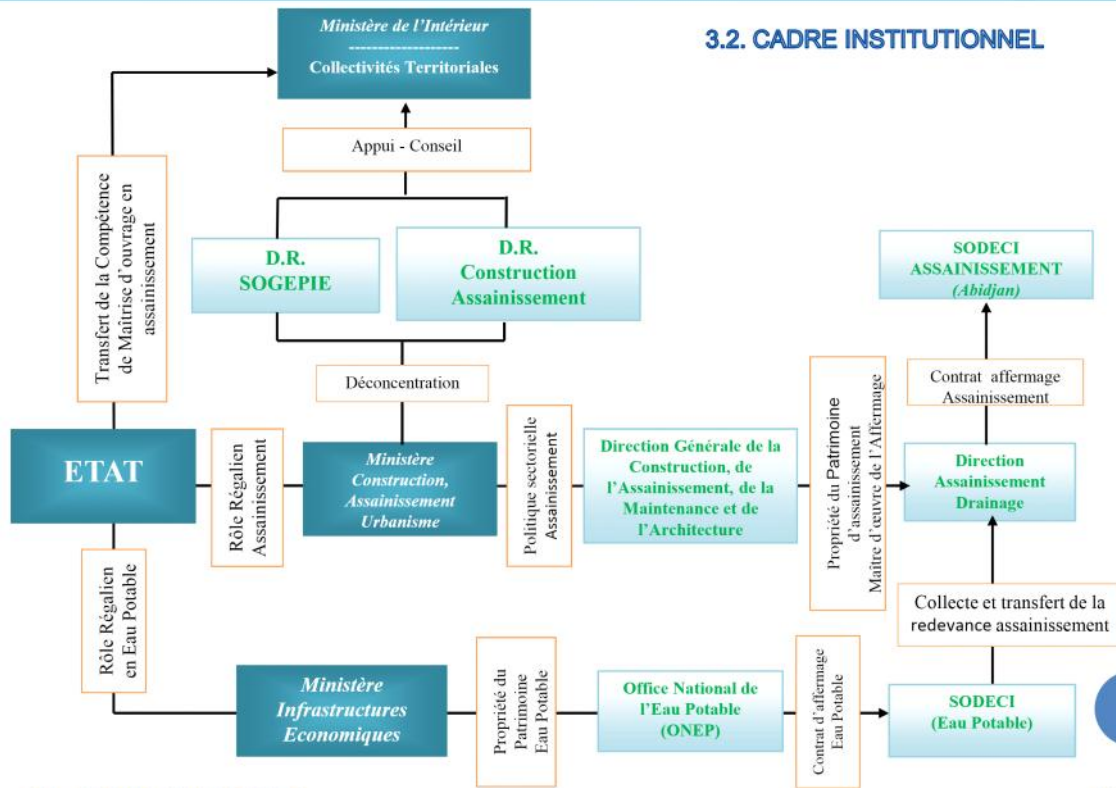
3.2. CADRE INSTITUTIONNEL

Ministère de l'Intérieur
--------------------
Collectivités Territoriales

Appui - Conseil

Transfert de la Compétence de Maîtrise d'ouvrage en assainissement

D.R. SOGEPIE

D.R. Construction Assainissement

SODECI ASSAINISSEMENT (Abidjan)

Déconcentration

Contrat affermage Assainissement

ETAT

Rôle Régalien Assainissement

Ministère Construction, Assainissement Urbanisme

Politique sectorielle Assainissement

Direction Générale de la Construction, de l'Assainissement, de la Maintenance et de l'Architecture

Propriété du Patrimoine d'assainissement Maître d'œuvre de l'Affermage

Direction Assainissement Drainage

Rôle Régalien en Eau Potable

Collecte et transfert de la redevance assainissement

Ministère Infrastructures Economiques

Propriété du Patrimoine Eau Potable

Office National de l'Eau Potable (ONEP)

Contrat d'affermage Eau Potable

SODECI (Eau Potable)